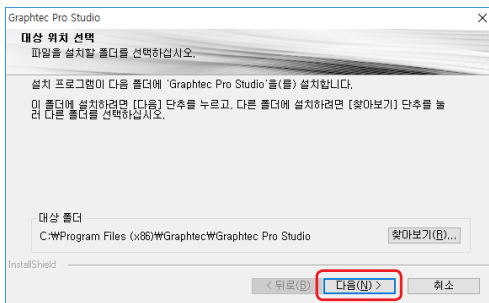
Graphtec Pro Studio
×
대상 위치 선택
파일을 설치할 폴더를 선택하십시오.

설치 프로그램이 다음 폴더에 'Graphtec Pro Studio'을(를) 설치합니다.

이 폴더에 설치하려면 [다음] 단추를 누르고, 다른 폴더에 설치하려면 [찾아보기] 단추를 눌러 다른 폴더를 선택하십시오.

대상 폴더
C:\Program Files (x86)\Graphtec\Graphtec Pro Studio
찾아보기(R)...

InstallShield
< 뒤로(B)
다음(N) >
취소